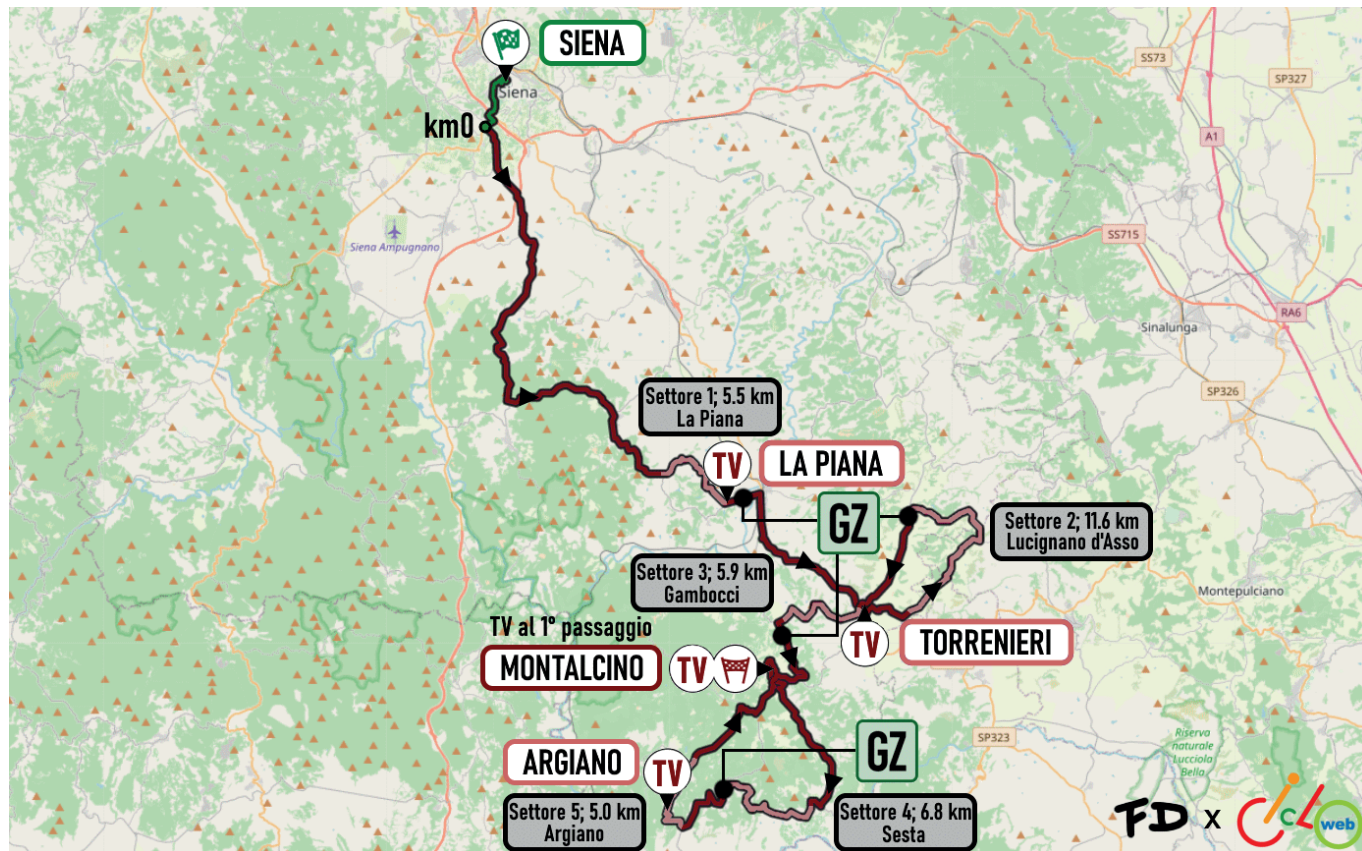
SIENA

Siena

km0

Siena Ampugnano

SS73

SP327

A1

SS715

RA6

Sinalunga

SP326

Settore 1; 5.5 km
La Piana

TV

LA PIANA

GZ

Settore 2; 11.6 km
Lucignano d'Asso

Settore 3; 5.9 km
Gambocci

Montepulciano

TV al 1° passaggio

MONTALCINO

TV

TV

TORRENIERI

SP323

Riserva naturale Lucciola Bella

GZ

ARGIANO

TV

Settore 5; 5.0 km
Argiano

Settore 4; 6.8 km
Sesta

FD x

web